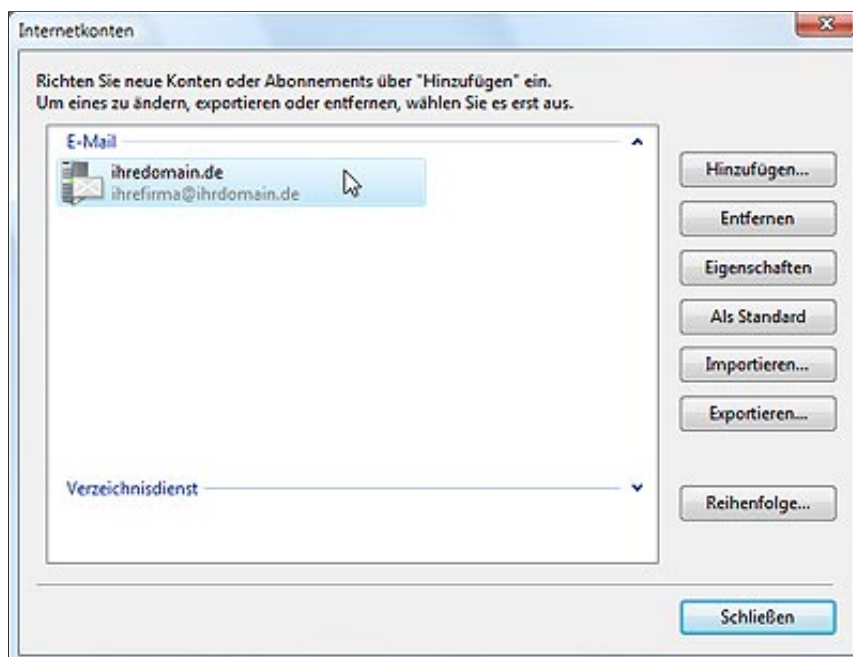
Internetkonten

Richten Sie neue Konten oder Abonnements über "Hinzufügen" ein.
Um eines zu ändern, exportieren oder entfernen, wählen Sie es erst aus.

E-Mail

ihredomain.de
ihrefirma@ihrdomain.de

Verzeichnisdienst

Hinzufügen...
Entfernen
Eigenschaften
Als Standard
Importieren...
Exportieren...
Reihenfolge...

Schließen